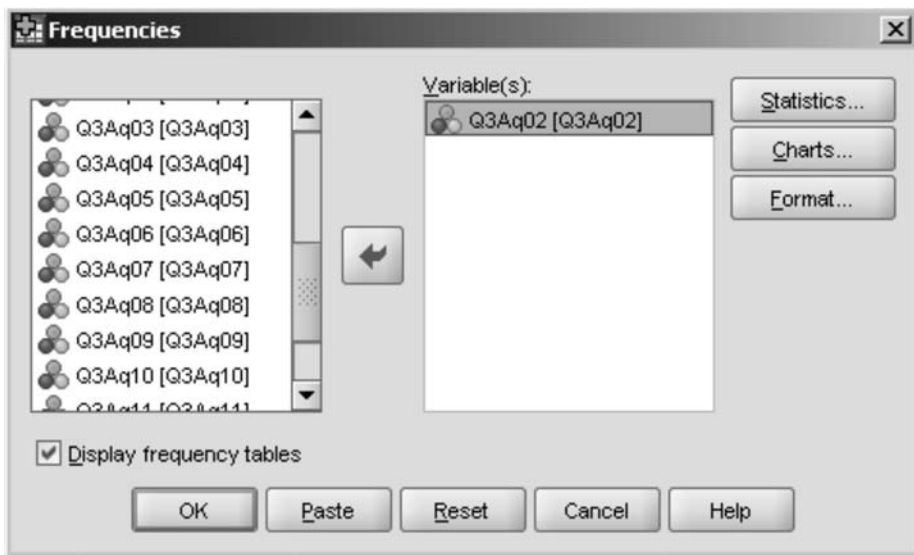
Frequencies

Q3Aq03 [Q3Aq03]
Q3Aq04 [Q3Aq04]
Q3Aq05 [Q3Aq05]
Q3Aq06 [Q3Aq06]
Q3Aq07 [Q3Aq07]
Q3Aq08 [Q3Aq08]
Q3Aq09 [Q3Aq09]
Q3Aq10 [Q3Aq10]
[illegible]

Variable(s):
Q3Aq02 [Q3Aq02]

Statistics...
Charts...
Format...

Display frequency tables

OK
Paste
Reset
Cancel
Help